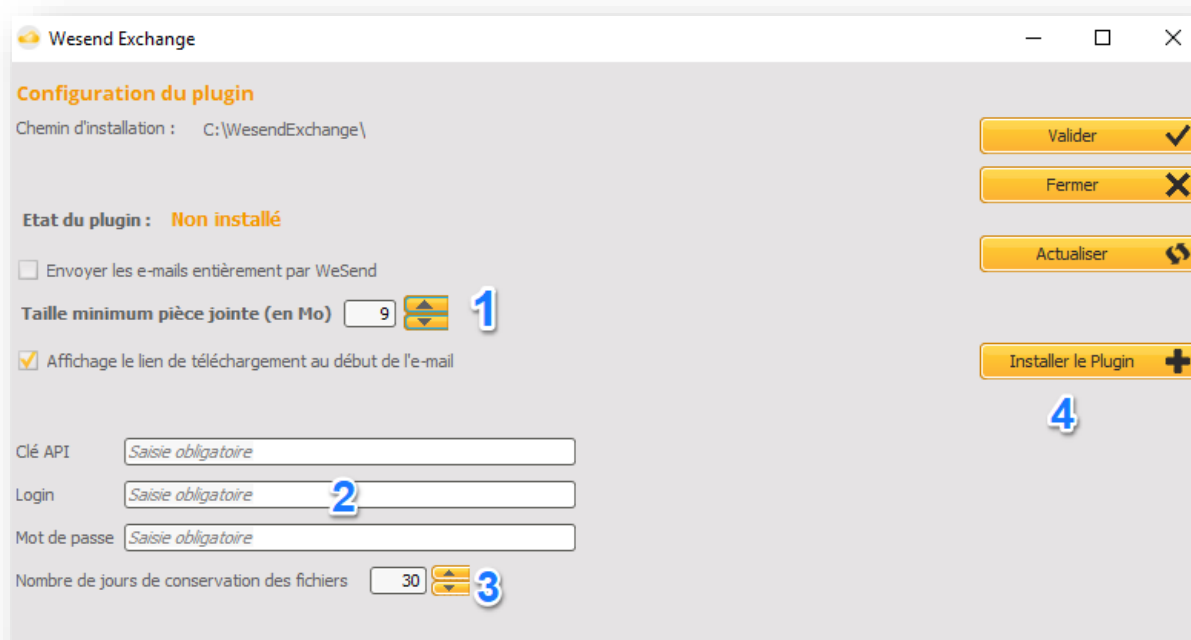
Wesend Exchange

Configuration du plugin

Chemin d'installation : C:\WesendExchange\

Etat du plugin : Non installé

Envoyer les e-mails entièrement par WeSend

Taille minimum pièce jointe (en Mo) 9

1

Affichage le lien de téléchargement au début de l'e-mail

Clé API Saisie obligatoire

Login Saisie obligatoire

2

Mot de passe Saisie obligatoire

Nombre de jours de conservation des fichiers 30

3

Valider

Fermer

Actualiser

Installer le Plugin

4